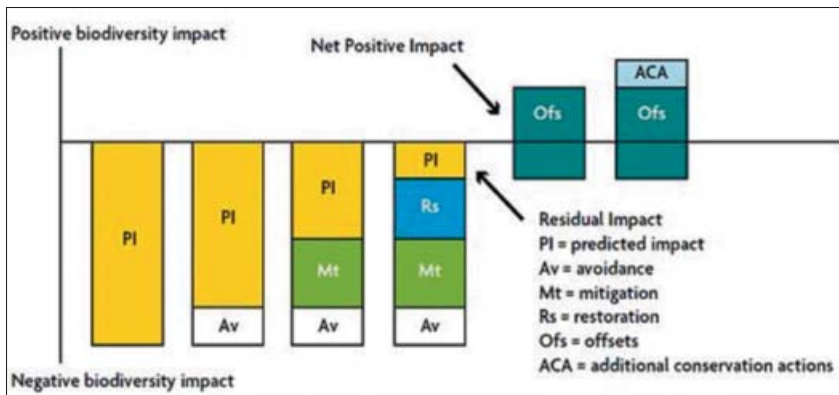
Positive biodiversity impact

Net Positive Impact

PI

PI

Av

PI

Mt

Av

PI

Rs

Mt

Av

Ofs

ACA

Ofs

Residual Impact
PI = predicted impact
Av = avoidance
Mt = mitigation
Rs = restoration
Ofs = offsets
ACA = additional conservation actions

Negative biodiversity impact